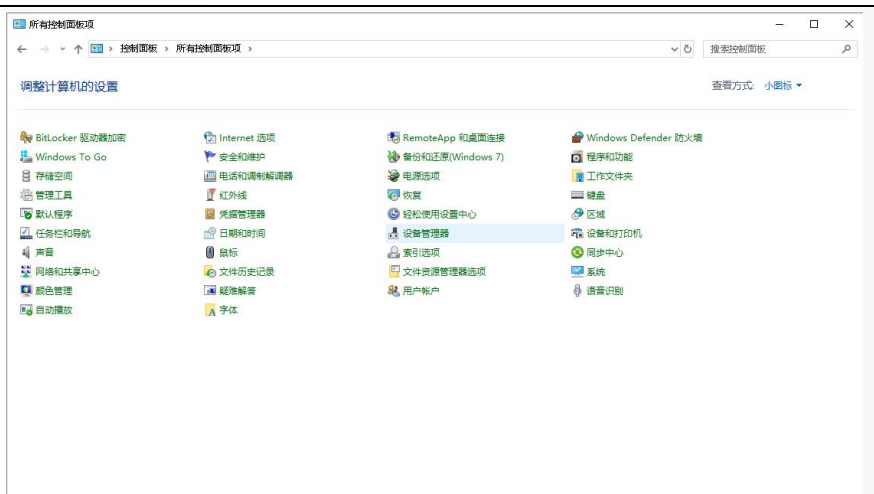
所有控制面板项

控制面板 › 所有控制面板项 ›

搜索控制面板

调整计算机的设置

查看方式: 小图标 ▾

BitLocker 驱动器加密
Windows To Go
存储空间
管理工具
默认程序
任务栏和导航
声音
网络和共享中心
颜色管理
自动播放

Internet 选项
安全和维护
电话和调制解调器
红外线
凭据管理器
日期和时间
鼠标
文件历史记录
疑难解答
字体

RemoteApp 和桌面连接
备份和还原(Windows 7)
电源选项
恢复
轻松使用设置中心
设备管理器
索引选项
文件资源管理器选项
用户帐户

Windows Defender 防火墙
程序和功能
工作文件夹
键盘
区域
设备和打印机
同步中心
系统
语音识别